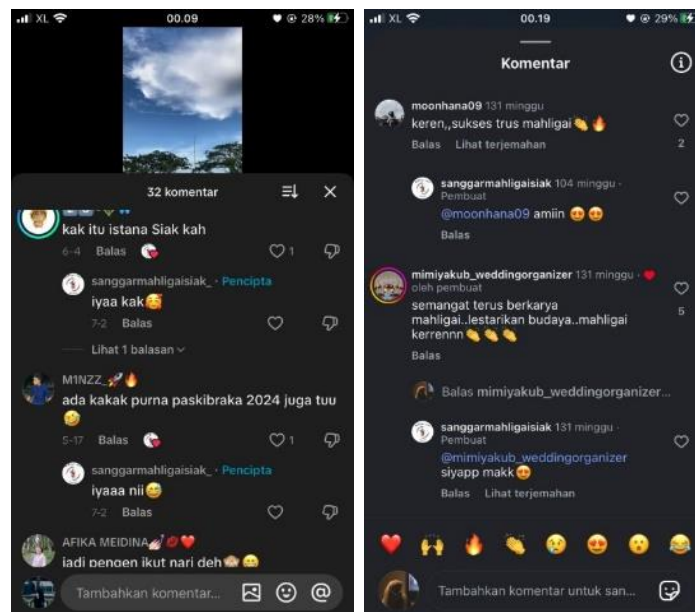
XL 00.09 28%

32 komentar

kak itu istana Siak kah
6-4 Balas 1

sanggarmahligaisiak_ · Pencipta
iyaa kak🥰
7-2 Balas

Lihat 1 balasan

M1NZZ_🚀🔥
ada kakak purna paskibraka 2024 juga tuu 🤧
5-17 Balas 1

sanggarmahligaisiak_ · Pencipta
iyaaa nii😅
7-2 Balas

AFIKA MEIDINA💅💋❤️
jadi pengen ikut nari deh🙈😅

Tambahkan komentar...

XL 00.19 29%

Komentar

moonhana09 131 minggu
keren,,sukses trus mahligai👏🔥
Balas Lihat terjemahan
2

sanggarmahligaisiak 104 minggu · Pembuat
@moonhana09 amiin 😍😍
Balas

mimiyakub_weddingorganizer 131 minggu · ❤️ oleh pembuat
semangat terus berkarya mahligai..lestarikan budaya..mahligai kerrennn👏👏👏
Balas
5

Balas mimiyakub_weddingorganizer...

sanggarmahligaisiak 131 minggu · Pembuat
@mimiyakub_weddingorganizer siyapp makk😍
Balas Lihat terjemahan

Tambahkan komentar untuk san...